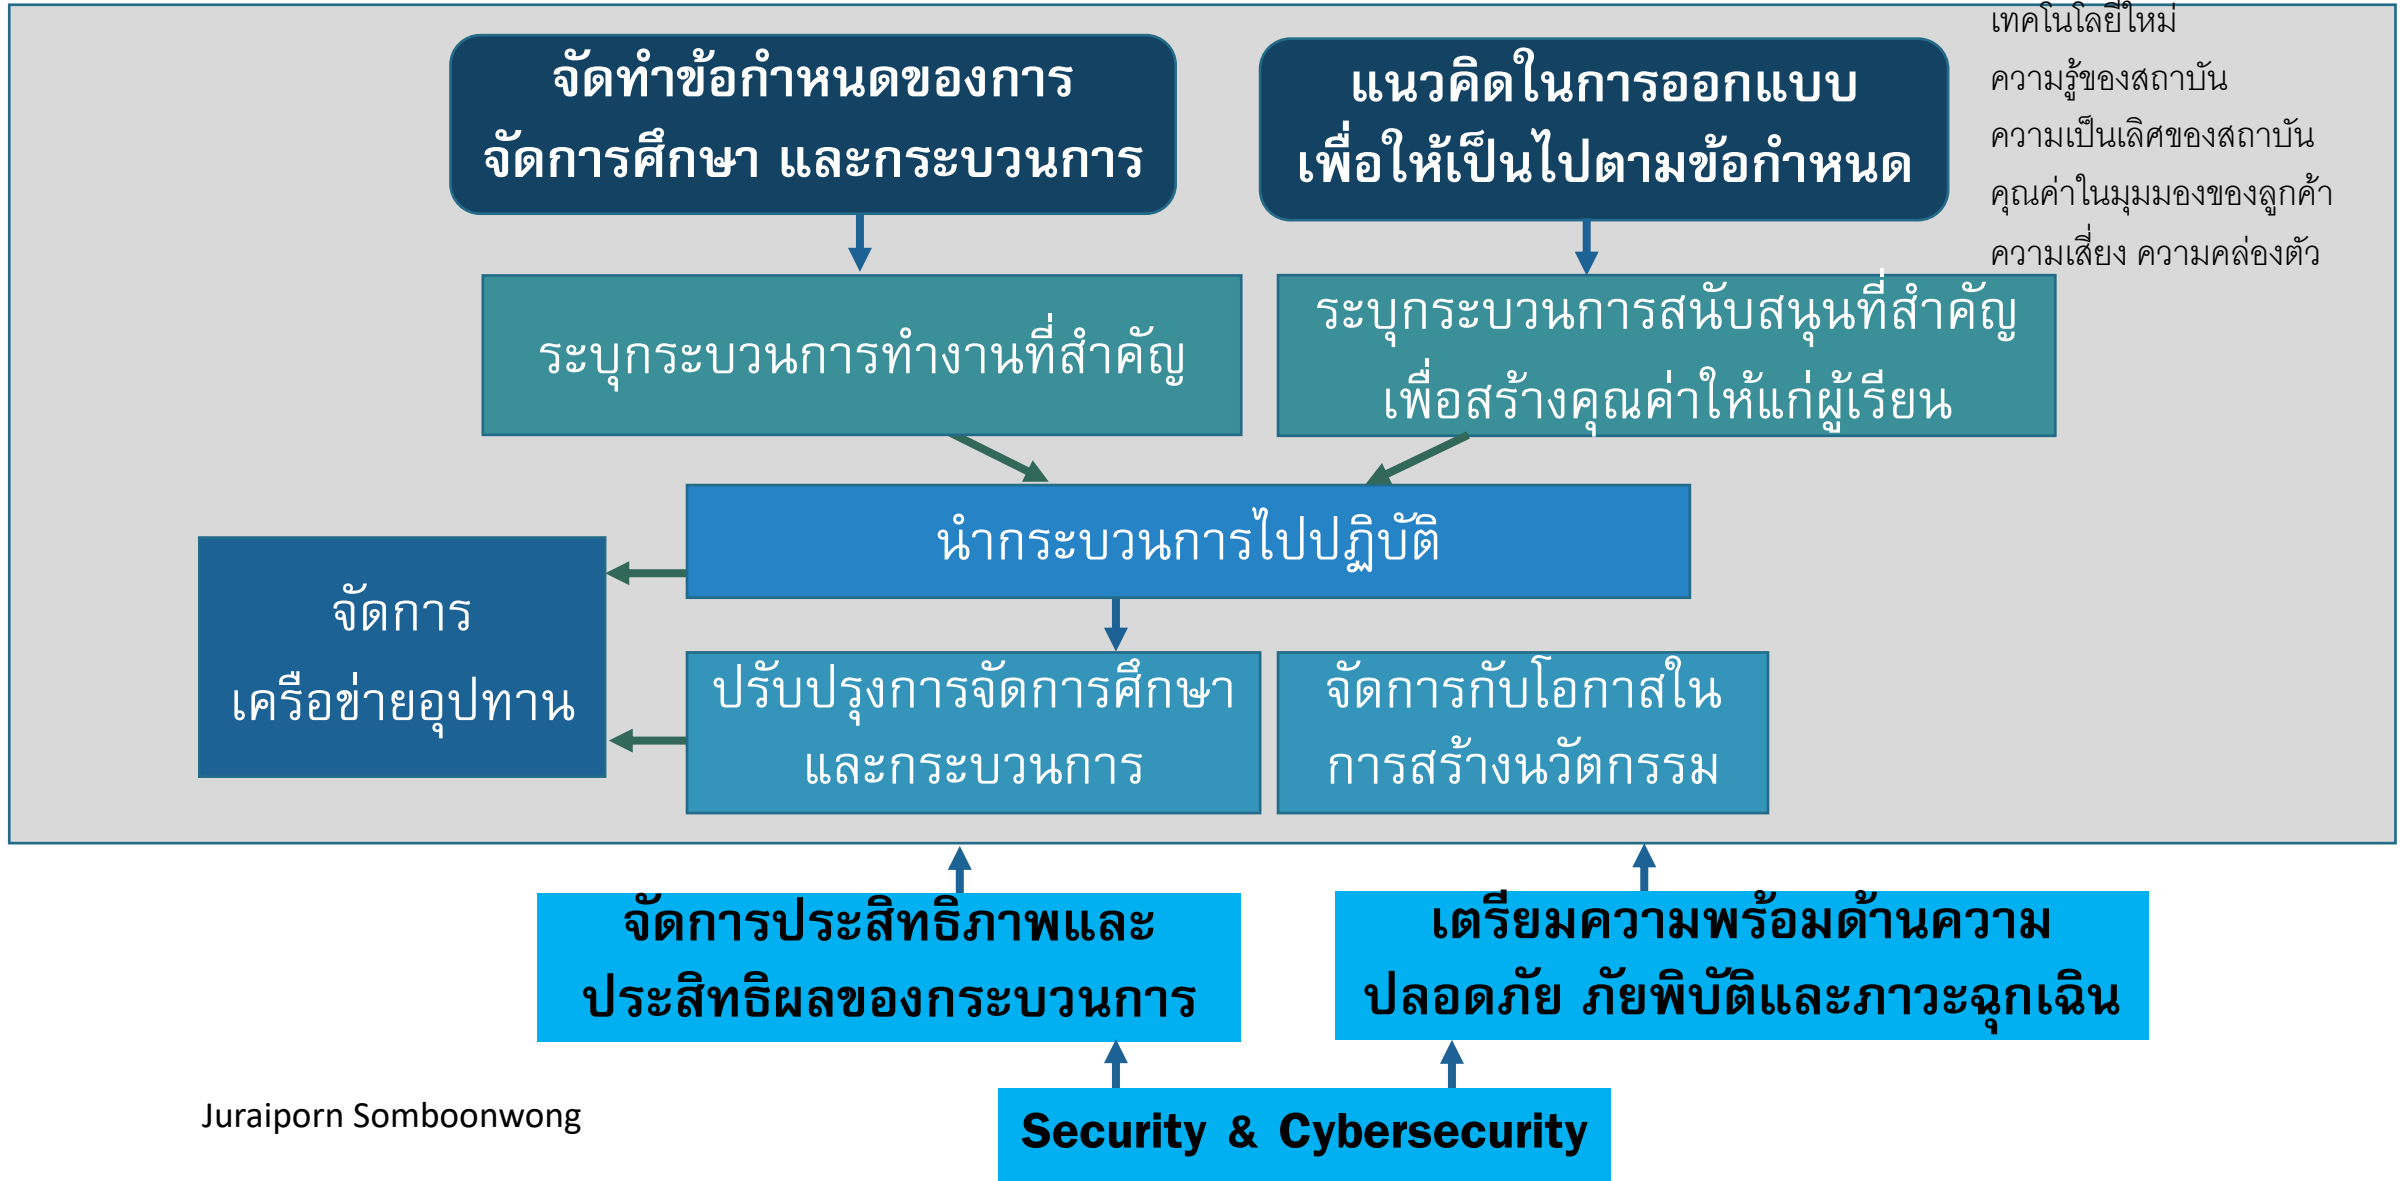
จัดทำข้อกำหนดของการจัดการศึกษา และกระบวนการ

แนวคิดในการออกแบบเพื่อให้เป็นไปตามข้อกำหนด

เทคโนโลยีใหม่
ความรู้ของสถาบัน
ความเป็นเลิศของสถาบัน
คุณค่าในมุมมองของลูกค้า
ความเสี่ยง ความคล่องตัว

ระบุกระบวนการทำงานที่สำคัญ

ระบุกระบวนการสนับสนุนที่สำคัญเพื่อสร้างคุณค่าให้แก่ผู้เรียน

นำกระบวนการไปปฏิบัติ

จัดการเครือข่ายอุปทาน

ปรับปรุงการจัดการศึกษาและกระบวนการ

จัดการกับโอกาสในการสร้างนวัตกรรม

จัดการประสิทธิภาพและประสิทธิผลของกระบวนการ

เตรียมความพร้อมด้านความปลอดภัย ภัยพิบัติและภาวะฉุกเฉิน

Juraiporn Somboonwong

Security & Cybersecurity